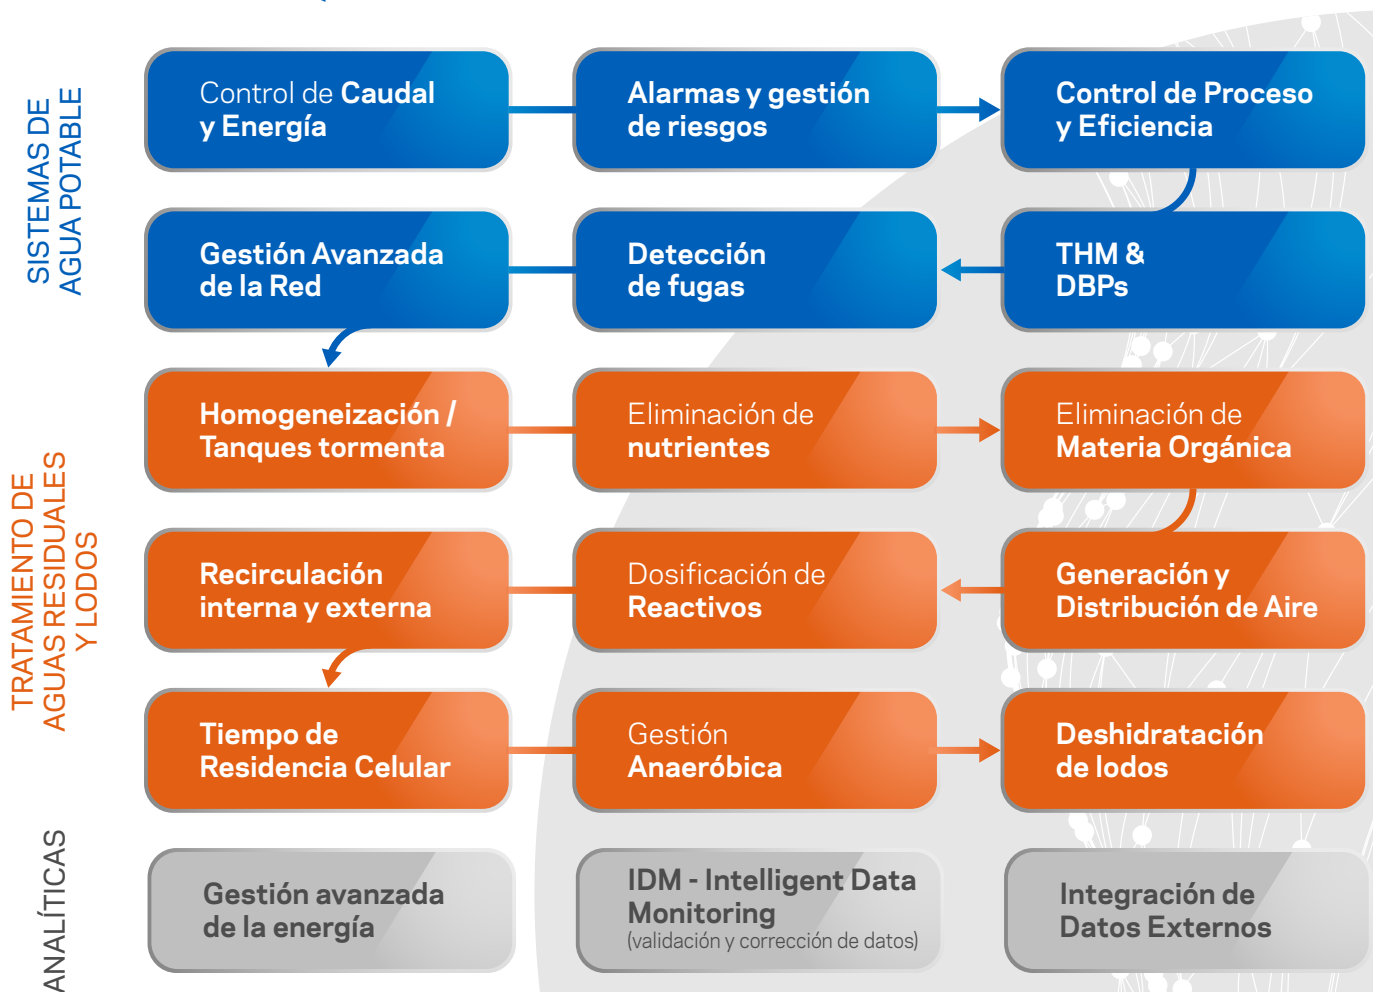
SISTEMAS DE AGUA POTABLE

Control de Caudal y Energía

Alarmas y gestión de riesgos

Control de Proceso y Eficiencia

Gestión Avanzada de la Red

Detección de fugas

THM & DBPs

TRATAMIENTO DE AGUAS RESIDUALES Y LODOS

Homogeneización / Tanques tormenta

Eliminación de nutrientes

Eliminación de Materia Orgánica

Recirculación interna y externa

Dosificación de Reactivos

Generación y Distribución de Aire

Tiempo de Residencia Celular

Gestión Anaeróbica

Deshidratación de lodos

ANALÍTICAS

Gestión avanzada de la energía

IDM - Intelligent Data Monitoring
(validación y corrección de datos)

Integración de Datos Externos